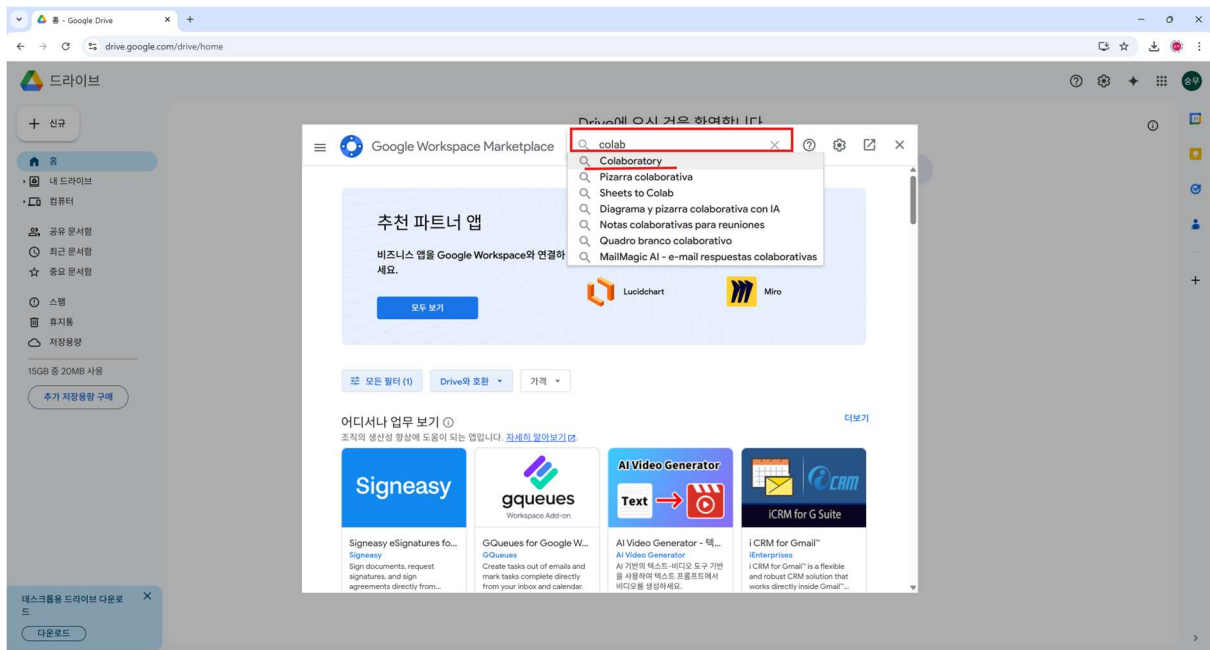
홈 - Google Drive
drive.google.com/drive/home

드라이브

+ 신규
홈
내 드라이브
컴퓨터
공유 문서함
최근 문서함
중요 문서함
스팸
휴지통
저장용량
15GB 중 20MB 사용
추가 저장용량 구매

데스크톱용 드라이브 다운로드
다운로드

Drive에 오신 것을 환영합니다

Google Workspace Marketplace
colab
Colaboratory
Pizarra colaborativa
Sheets to Colab
Diagrama y pizarra colaborativa con IA
Notas colaborativas para reuniones
Quadro branco colaborativo
MailMagic AI - e-mail respuestas colaborativas

추천 파트너 앱
비즈니스 앱을 Google Workspace와 연결하세요.
모두 보기
Lucidchart
Miro

모든 필터 (1)
Drive와 호환
가격

어디서나 업무 보기
조직의 생산성 향상에 도움이 되는 앱입니다. 자세히 알아보기
더보기

Signeasy
Signeasy eSignatures fo...
Signeasy
Sign documents, request signatures, and sign agreements directly from...

gqueues
Workspace Add-on
GQueues for Google W...
GQueues
Create tasks out of emails and mark tasks complete directly from your inbox and calendar.

AI Video Generator
Text
AI Video Generator - 텍...
AI Video Generator
AI 기반의 텍스트-비디오 도구 기반을 사용하여 텍스트 프롬프트에서 비디오를 생성하세요.

iCRM for G Suite
i CRM for Gmail™
iEnterprises
i CRM for Gmail™ is a flexible and robust CRM solution that works directly inside Gmail™...